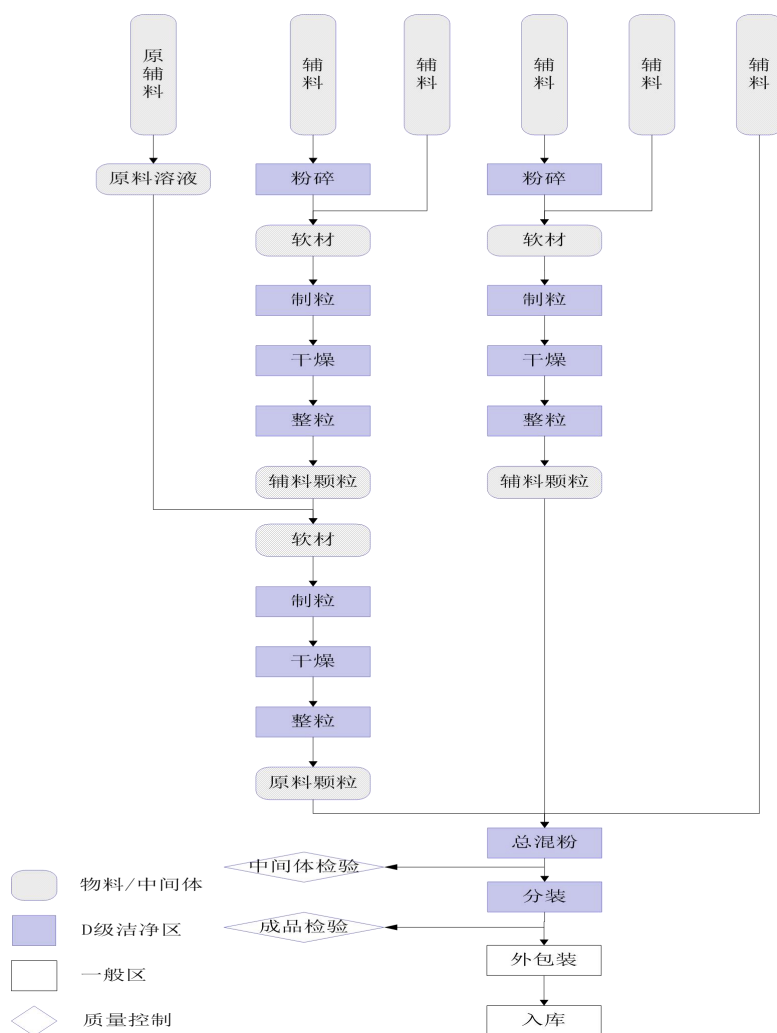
原辅料

辅料

辅料

辅料

辅料

辅料

原料溶液

粉碎

粉碎

软材

软材

制粒

制粒

干燥

干燥

整粒

整粒

辅料颗粒

辅料颗粒

软材

制粒

干燥

整粒

原料颗粒

总混粉

中间体检验

分装

成品检验

外包装

入库

物料/中间体

D级洁净区

一般区

质量控制